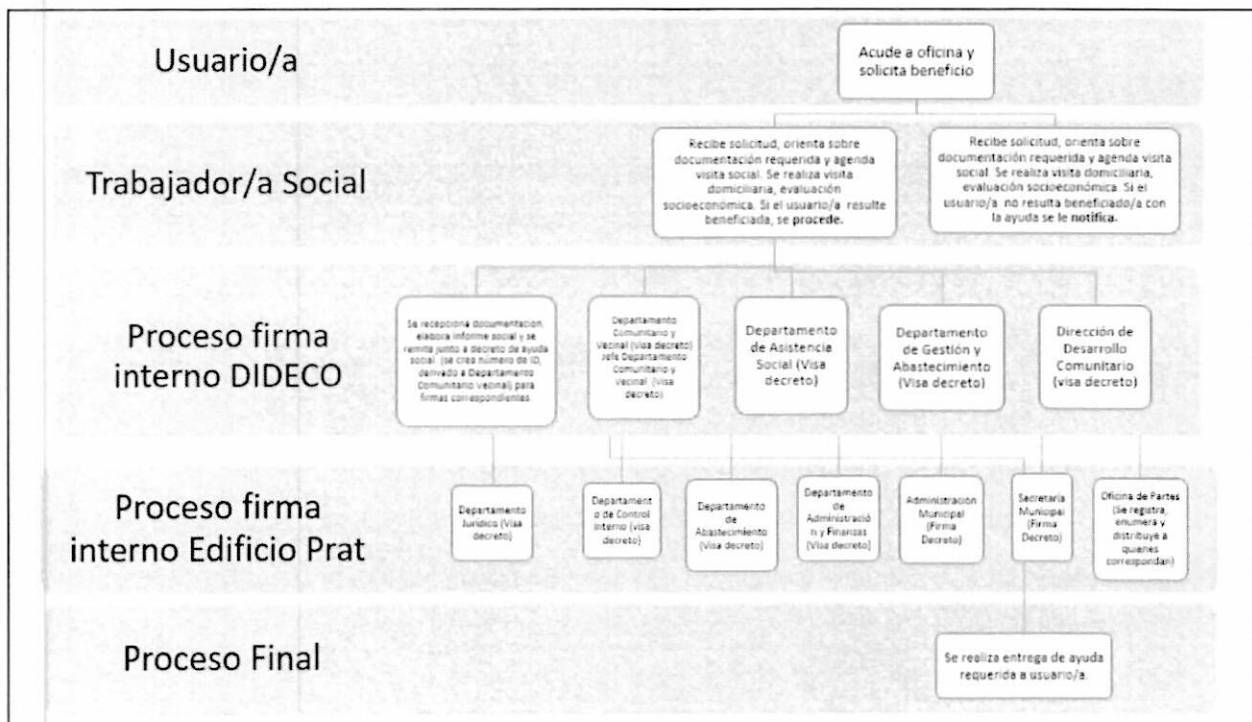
Usuario/a

Acude a oficina y solicita beneficio

Trabajador/a Social

Recibe solicitud, orienta sobre documentación requerida y agenda visita social. Se realiza visita domiciliaria, evaluación socioeconómica. Si el usuario/a resulte beneficiada, se procede.

Recibe solicitud, orienta sobre documentación requerida y agenda visita social. Se realiza visita domiciliaria, evaluación socioeconómica. Si el usuario/a no resulta beneficiado/a con la ayuda se le notifica.

Proceso firma interno DIDECO

Se recepciona documentacion elabora informe social y se remite junto a decreto de ayuda social (se crea numero de ID, derivado a Departamento Comunitario vecinal) para firmas correspondientes

Departamento Comunitario y Vecinal (visa decreto) Jefe Departamento Comunitario y Vecinal (visa decreto)

Departamento de Asistencia Social (Visa decreto)

Departamento de Gestión y Abastecimiento (Visa decreto)

Dirección de Desarrollo Comunitario (visa decreto)

Proceso firma interno Edificio Prat

Departamento Juridico (Visa decreto)

Departamento de Control Interno (visa decreto)

Departamento de Abastecimiento (visa decreto)

Departamento de Administración y Finanzas (Visa decreto)

Administración Municipal (Firma Decreto)

Secretaria Municipal (Firma Decreto)

Oficina de Partes (Se registra, enumera y distribuye a quienes correspondan)

Proceso Final

Se realiza entrega de ayuda requerida a usuario/a.